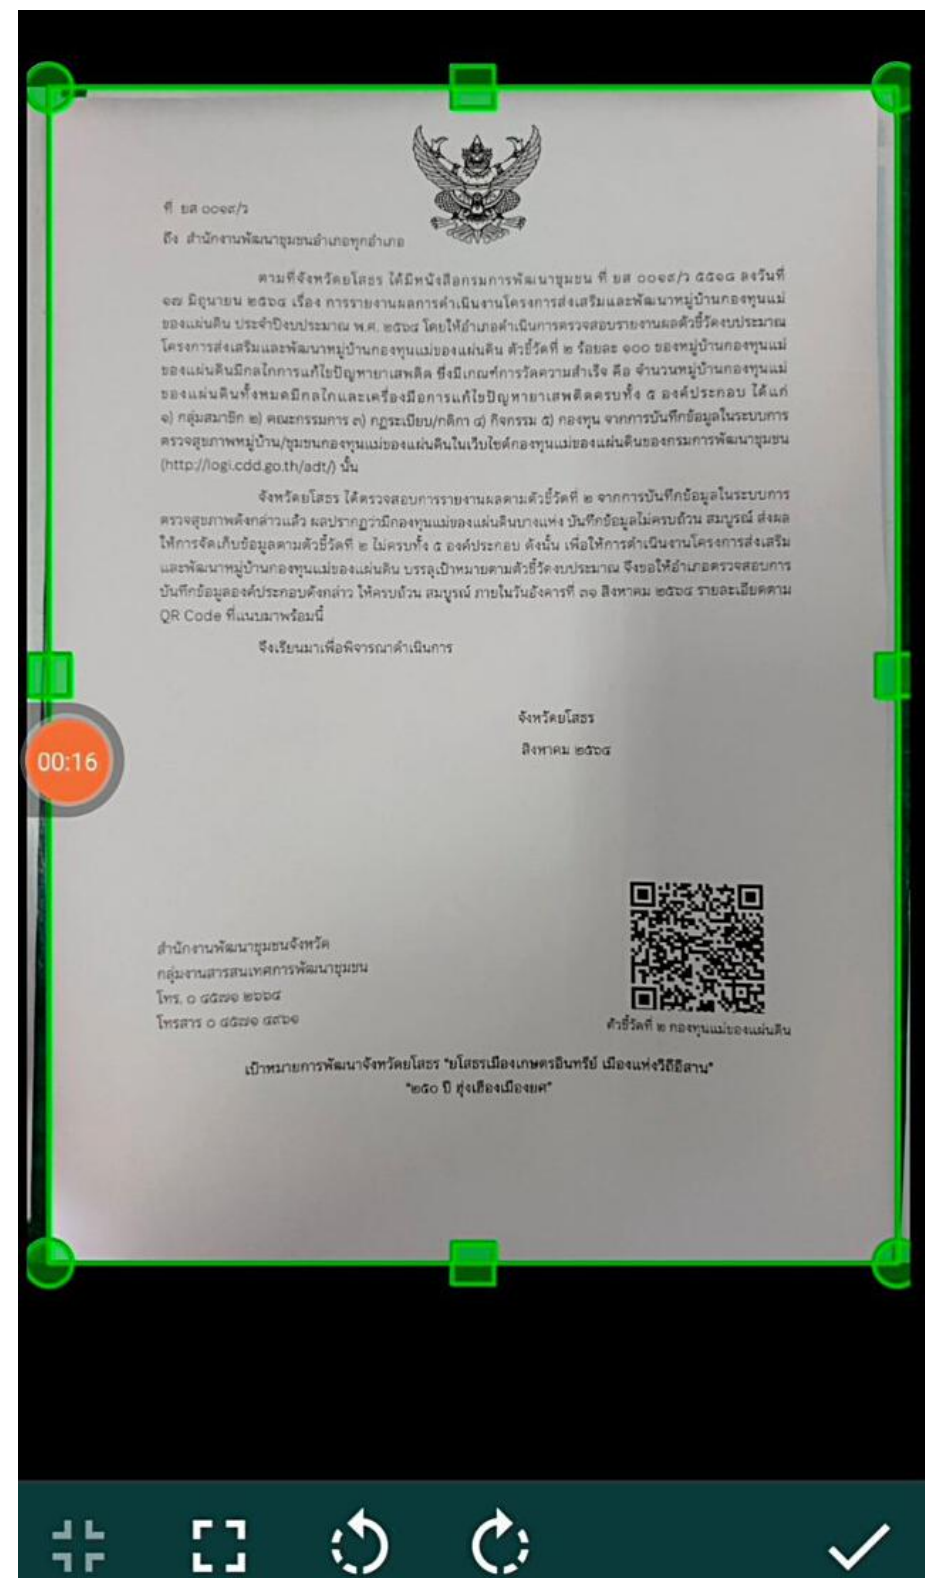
ที่ ยส ००๑๙/ว

ถึง สำนักงานพัฒนาชุมชนอำเภอทุกอำเภอ

ตามที่จังหวัดยโสธร ได้มีหนังสือกรมการพัฒนาชุมชน ที่ มท ००๑๙/ว ๕๕๑๘ ลงวันที่ ๑๗ มิถุนายน ๒๕๖๔ เรื่อง การรายงานผลการดำเนินงานโครงการส่งเสริมและพัฒนาหมู่บ้านกองทุนแม่ของแผ่นดิน ประจำปีงบประมาณ พ.ศ. ๒๕๖๔ โดยให้อำเภอดำเนินการตรวจสอบรายงานผลตัวชี้วัดงบประมาณ โครงการส่งเสริมและพัฒนาหมู่บ้านกองทุนแม่ของแผ่นดิน ตัวชี้วัดที่ ๒ ร้อยละ ๑๐๐ ของหมู่บ้านกองทุนแม่ของแผ่นดินมีกลไกการแก้ไขปัญหายาเสพติด ซึ่งมีเกณฑ์การวัดความสำเร็จ คือ จำนวนหมู่บ้านกองทุนแม่ของแผ่นดินทั้งหมดมีกลไกและเครื่องมือการแก้ไขปัญหายาเสพติดครบทั้ง ๕ องค์ประกอบ ได้แก่ ๑) กลุ่มสมาชิก ๒) คณะกรรมการ ๓) กฎระเบียบ/กติกา ๔) กิจกรรม ๕) กองทุน จากการบันทึกข้อมูลในระบบการตรวจสุขภาพหมู่บ้าน/ชุมชนกองทุนแม่ของแผ่นดินในเว็บไซต์กองทุนแม่ของแผ่นดินของกรมการพัฒนาชุมชน (http://logi.cdd.go.th/adt/) นั้น

จังหวัดยโสธร ได้ตรวจสอบการรายงานผลตามตัวชี้วัดที่ ๒ จากการบันทึกข้อมูลในระบบการตรวจสุขภาพดังกล่าวแล้ว ผลปรากฏว่ามีกองทุนแม่ของแผ่นดินบางแห่ง บันทึกข้อมูลไม่ครบถ้วน สมบูรณ์ ส่งผลให้การจัดเก็บข้อมูลตามตัวชี้วัดที่ ๒ ไม่ครบทั้ง ๕ องค์ประกอบ ดังนั้น เพื่อให้การดำเนินงานโครงการส่งเสริมและพัฒนาหมู่บ้านกองทุนแม่ของแผ่นดิน บรรลุเป้าหมายตามตัวชี้วัดงบประมาณ จึงขอให้อำเภอตรวจสอบการบันทึกข้อมูลองค์ประกอบดังกล่าว ให้ครบถ้วน สมบูรณ์ ภายในวันอังคารที่ ๓๑ สิงหาคม ๒๕๖๔ รายละเอียดตาม QR Code ที่แนบมาพร้อมนี้

จึงเรียนมาเพื่อพิจารณาดำเนินการ

จังหวัดยโสธร
สิงหาคม ๒๕๖๔

สำนักงานพัฒนาชุมชนจังหวัด
กลุ่มงานสารสนเทศการพัฒนาชุมชน
โทร. ० ๔๕๗๒ ๒๖๖๔
โทรสาร ० ๔๕๗๒ ๔๕๖๑

ตัวชี้วัดที่ ๒ กองทุนแม่ของแผ่นดิน

เป้าหมายการพัฒนาจังหวัดยโสธร "ยโสธรเมืองเกษตรอินทรีย์ เมืองแห่งวิถีอีสาน"
"๒๕๐ ปี รุ่งเรืองเมืองยศ"

00:16